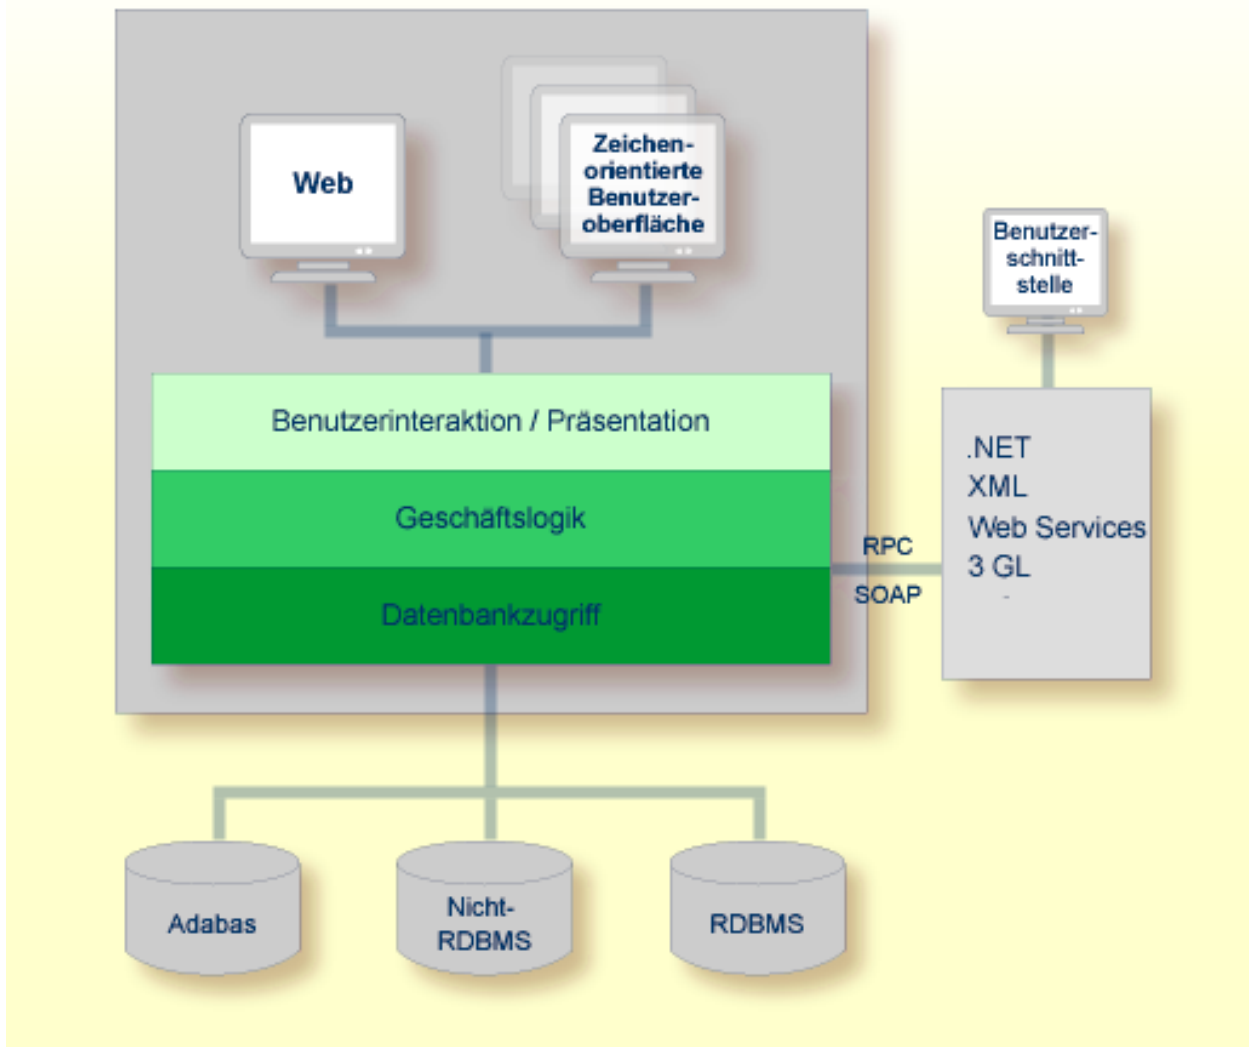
Web

Zeichen-orientierte Benutzer-oberfläche

Benutzer-schnitt-stelle

Benutzerinteraktion / Präsentation

Geschäftslogik

Datenbankzugriff

RPC

SOAP

.NET
XML
Web Services
3 GL

Adabas

Nicht-RDBMS

RDBMS